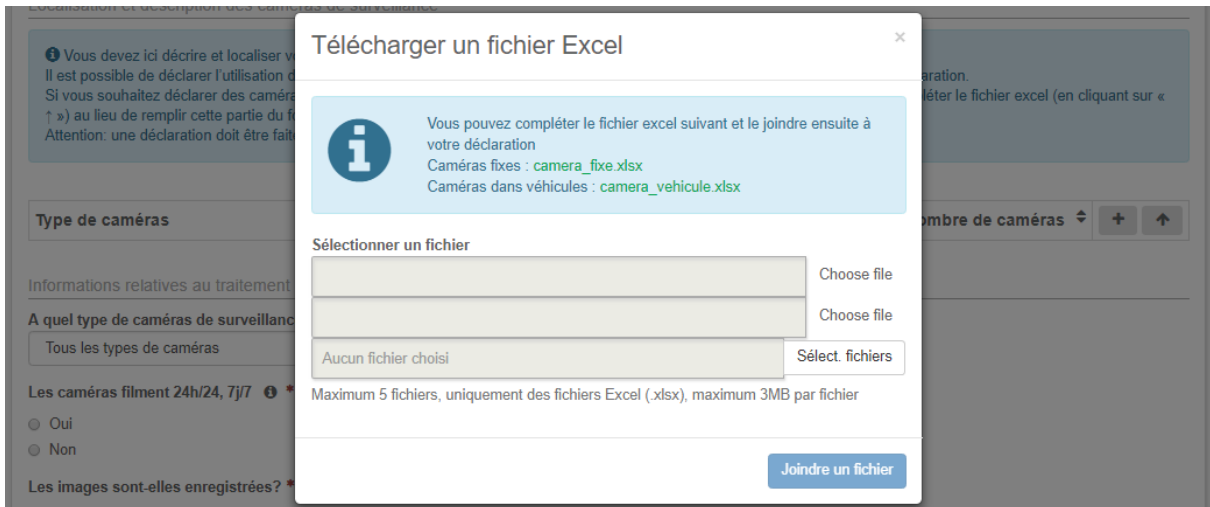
Localisation et description des caméras de surveillance

Vous devez ici décrire et localiser v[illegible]
Il est possible de déclarer l'utilisation d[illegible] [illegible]aration.
Si vous souhaitez déclarer des camér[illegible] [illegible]léter le fichier excel (en cliquant sur « ↑ ») au lieu de remplir cette partie du f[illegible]
Attention: une déclaration doit être fait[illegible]

Type de caméras

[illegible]ombre de caméras

Informations relatives au traitement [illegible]

A quel type de caméras de surveillanc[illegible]

Tous les types de caméras

Les caméras filment 24h/24, 7j/7 *

Oui
Non

Les images sont-elles enregistrées? *

Télécharger un fichier Excel

×

Vous pouvez compléter le fichier excel suivant et le joindre ensuite à votre déclaration
Caméras fixes : camera_fixe.xlsx
Caméras dans véhicules : camera_vehicule.xlsx

Sélectionner un fichier

Choose file

Choose file

Aucun fichier choisi

Sélect. fichiers

Maximum 5 fichiers, uniquement des fichiers Excel (.xlsx), maximum 3MB par fichier

Joindre un fichier